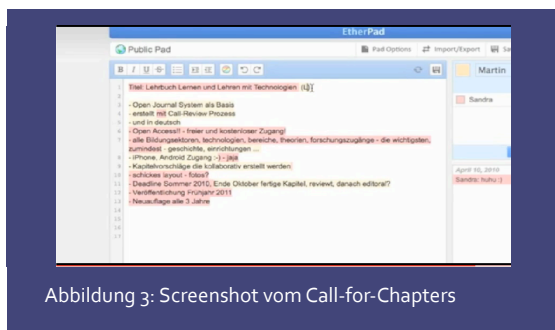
EtherPad

Public Pad

Pad Options | Import/Export | Sa

B I U S

Martin

Sandra

Titel: Lehrbuch Lernen und Lehren mit Technologien (L3T)

- Open Journal System als Basis
- erstellt mit Call-Review Prozess
- und in deutsch
- Open Access!! - freier und kostenloser Zugang
- alle Bildungssektoren, technologien, bereiche, theorien, forschungszugänge - die wichtigsten, zumindest - geschichte, einrichtungen ...
- iPhone, Android Zugang :-) - jaja
- Kapitelvorschläge die kollaborativ erstellt werden:
- schickes layout - fotos?
- Deadline Sommer 2010, Ende Oktober fertige Kapitel, reviewt, danach editoral?
- Veröffentlichung Frühjahr 2011
- Neuauflage alle 3 Jahre

April 10, 2010
Sandra: huhu :)

Abbildung 3: Screenshot vom Call-for-Chapters